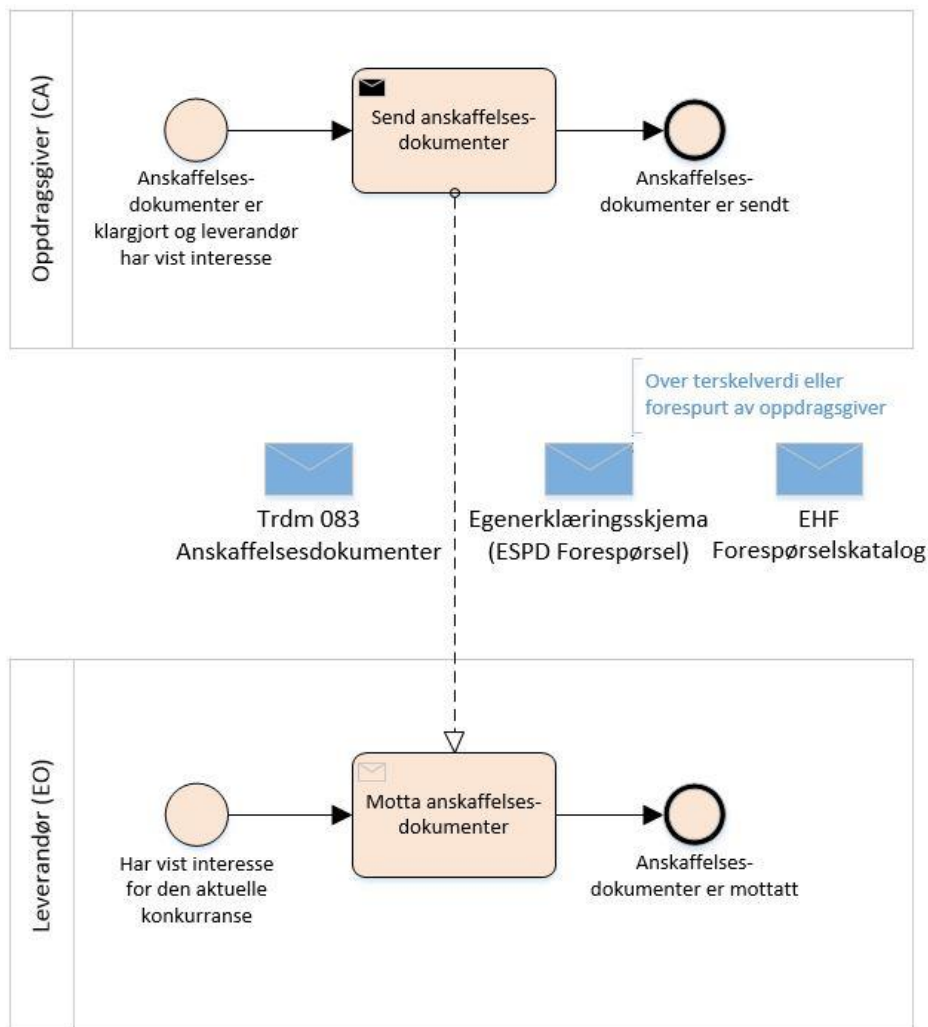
Oppdragsgiver (CA)

Anskaffelses-dokumenter er klargjort og leverandør har vist interesse

Send anskaffelses-dokumenter

Anskaffelses-dokumenter er sendt

Over terskelverdi eller forespurt av oppdragsgiver

Trdm 083 Anskaffelsesdokumenter

Egenerklæringsskjema (ESPD Forespørsel)

EHF Forespørselskatalog

Leverandør (EO)

Har vist interesse for den aktuelle konkurranse

Motta anskaffelses-dokumenter

Anskaffelses-dokumenter er mottatt